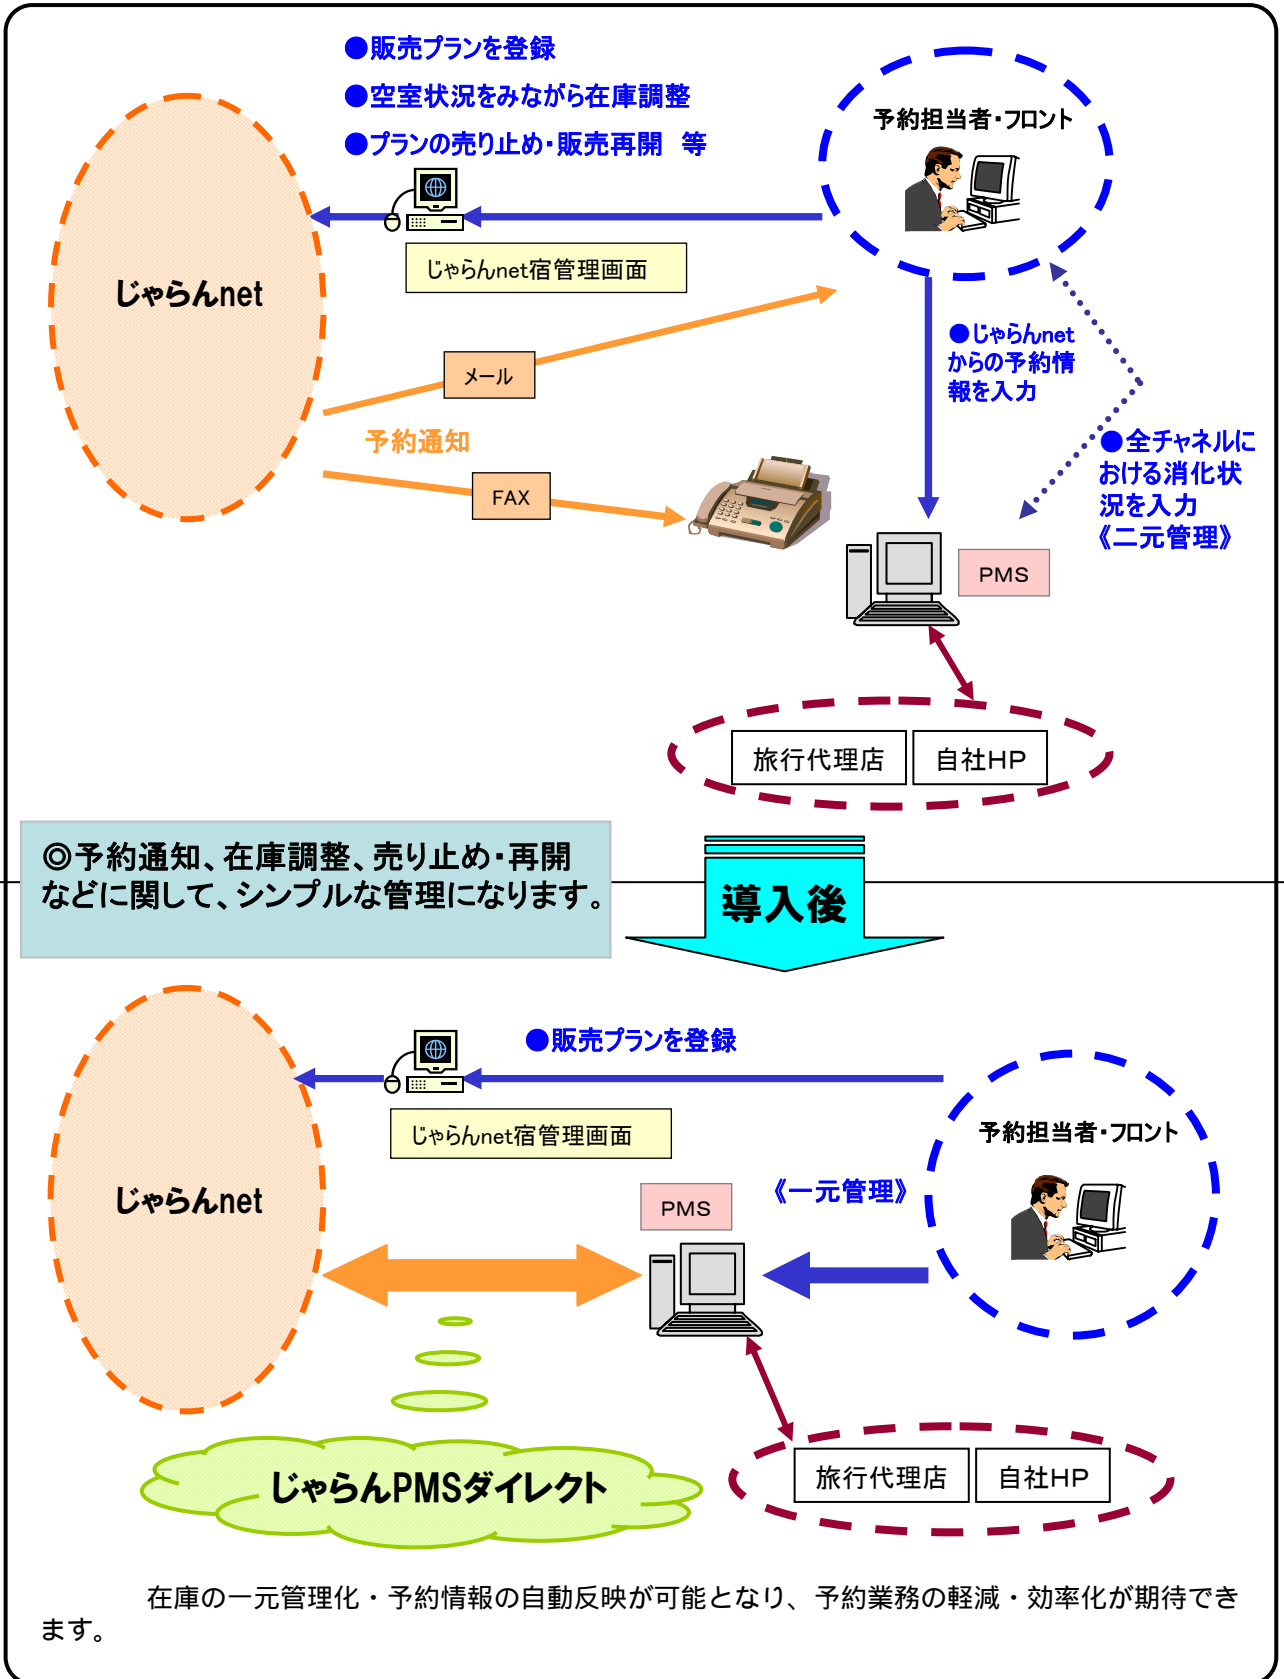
●販売プランを登録
●空室状況をみながら在庫調整
●プランの売り止め･販売再開　等

予約担当者･フロント

じゃらんnet

じゃらんnet宿管理画面

メール

予約通知

FAX

●じゃらんnetからの予約情報を入力

●全チャネルにおける消化状況を入力《二元管理》

PMS

旅行代理店

自社HP

◎予約通知、在庫調整、売り止め･再開などに関して、シンプルな管理になります。

導入後

じゃらんnet

●販売プランを登録

じゃらんnet宿管理画面

予約担当者･フロント

《一元管理》

PMS

じゃらんPMSダイレクト

旅行代理店

自社HP

在庫の一元管理化・予約情報の自動反映が可能となり、予約業務の軽減・効率化が期待できます。